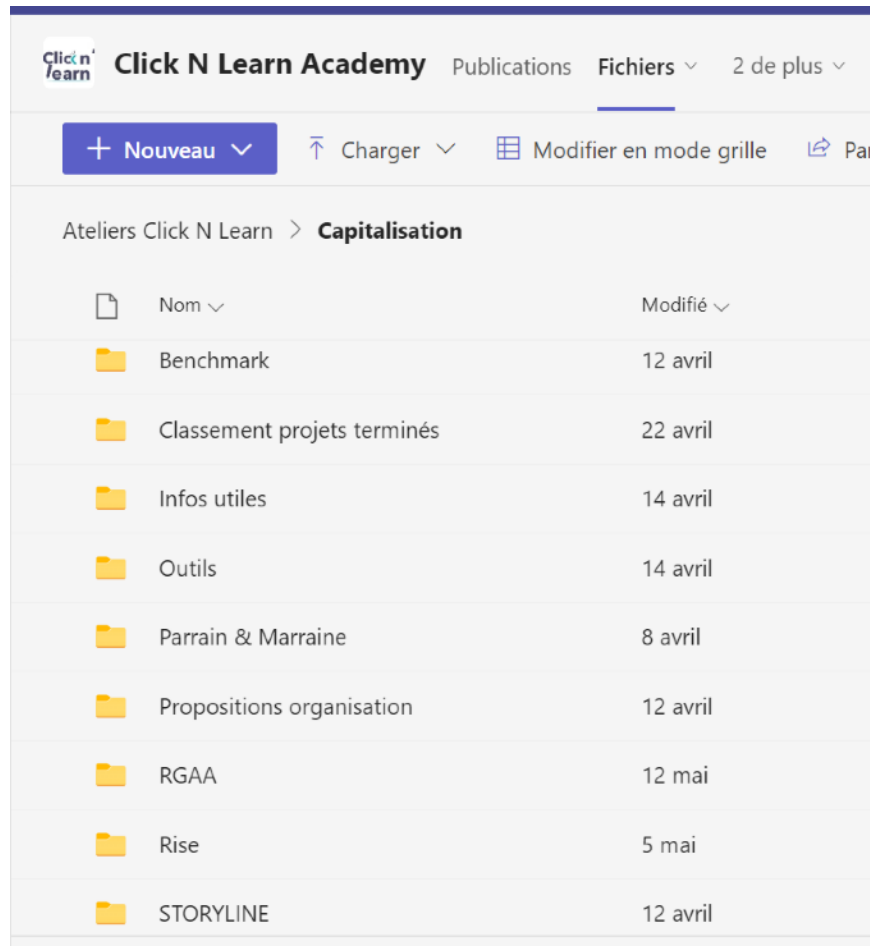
Click n' learn

Click N Learn Academy Publications Fichiers 2 de plus

+ Nouveau Charger Modifier en mode grille Pa

Ateliers Click N Learn > Capitalisation

| Nom | Modifié |
|---|---|
| Benchmark | 12 avril |
| Classement projets terminés | 22 avril |
| Infos utiles | 14 avril |
| Outils | 14 avril |
| Parrain & Marraine | 8 avril |
| Propositions organisation | 12 avril |
| RGAA | 12 mai |
| Rise | 5 mai |
| STORYLINE | 12 avril |